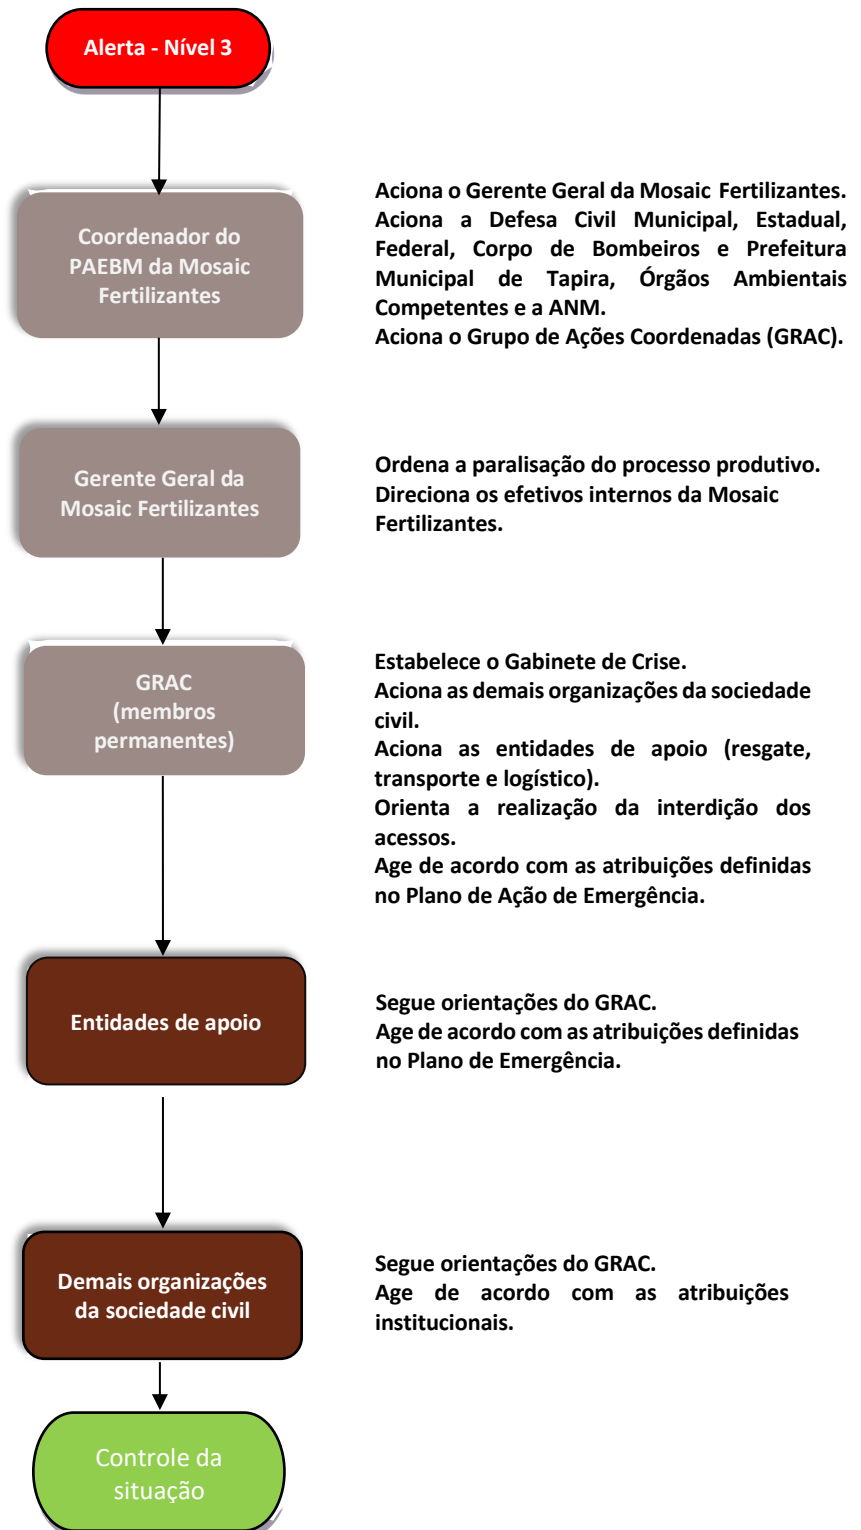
Alerta - Nível 3

Coordenador do PAEBM da Mosaic Fertilizantes

Aciona o Gerente Geral da Mosaic Fertilizantes.
Aciona a Defesa Civil Municipal, Estadual, Federal, Corpo de Bombeiros e Prefeitura Municipal de Tapira, Órgãos Ambientais Competentes e a ANM.
Aciona o Grupo de Ações Coordenadas (GRAC).

Gerente Geral da Mosaic Fertilizantes

Ordena a paralisação do processo produtivo.
Direciona os efetivos internos da Mosaic Fertilizantes.

GRAC (membros permanentes)

Estabelece o Gabinete de Crise.
Aciona as demais organizações da sociedade civil.
Aciona as entidades de apoio (resgate, transporte e logístico).
Orienta a realização da interdição dos acessos.
Age de acordo com as atribuições definidas no Plano de Ação de Emergência.

Entidades de apoio

Segue orientações do GRAC.
Age de acordo com as atribuições definidas no Plano de Emergência.

Demais organizações da sociedade civil

Segue orientações do GRAC.
Age de acordo com as atribuições institucionais.

Controle da situação